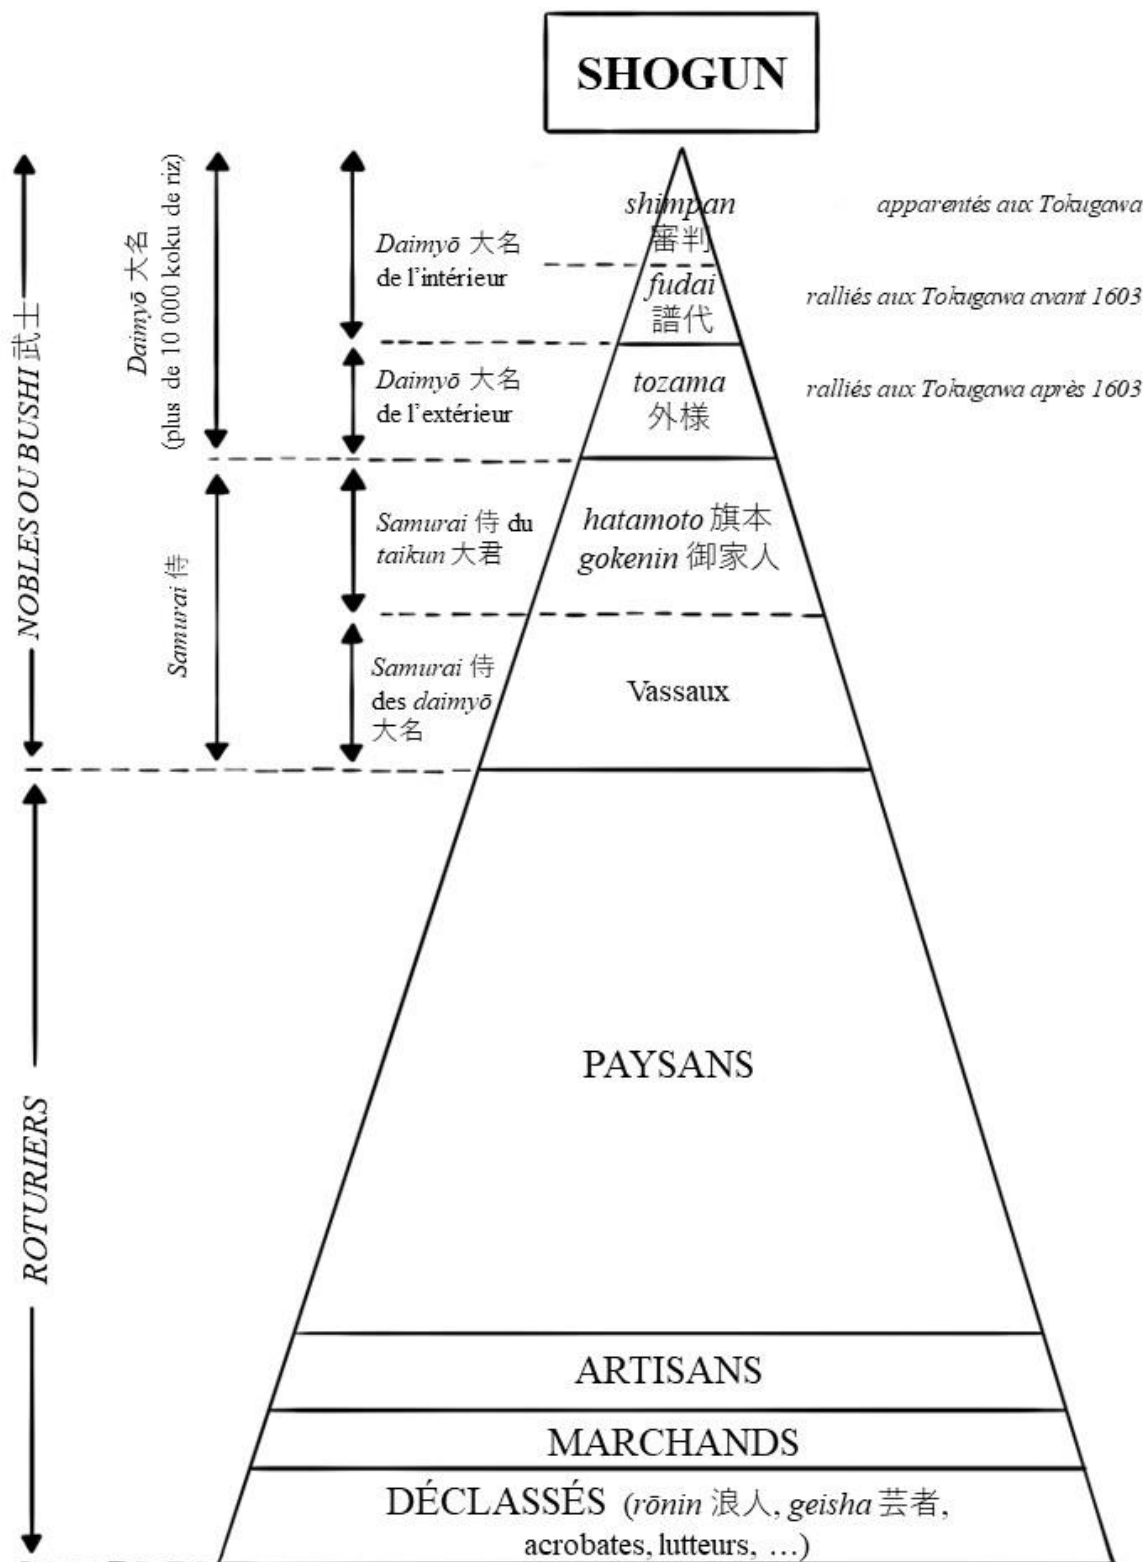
SHOGUN

NOBLES OU BUSHI 武士

Daimyō 大名 (plus de 10 000 koku de riz)

Daimyō 大名 de l'intérieur

shimpan 審判

apparentés aux Tokugawa

fudai 譜代

ralliés aux Tokugawa avant 1603

Daimyō 大名 de l'extérieur

tozama 外様

ralliés aux Tokugawa après 1603

Samurai 侍

Samurai 侍 du taikun 大君

hatamoto 旗本 gokenin 御家人

Samurai 侍 des daimyō 大名

Vassaux

ROTURIERS

PAYSANS

ARTISANS

MARCHANDS

DÉCLASSÉS (rōnin 浪人, geisha 芸者, acrobates, lutteurs, …)